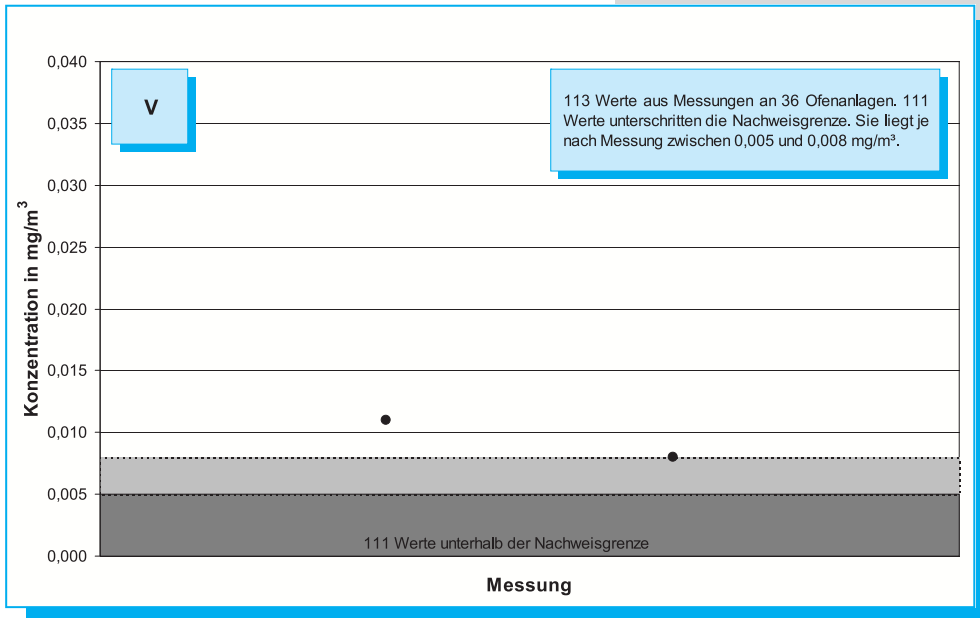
V

113 Werte aus Messungen an 36 Ofenanlagen. 111 Werte unterschritten die Nachweisgrenze. Sie liegt je nach Messung zwischen 0,005 und 0,008 mg/m³.

Konzentration in mg/m$^3$

0,040
0,035
0,030
0,025
0,020
0,015
0,010
0,005
0,000

111 Werte unterhalb der Nachweisgrenze

Messung